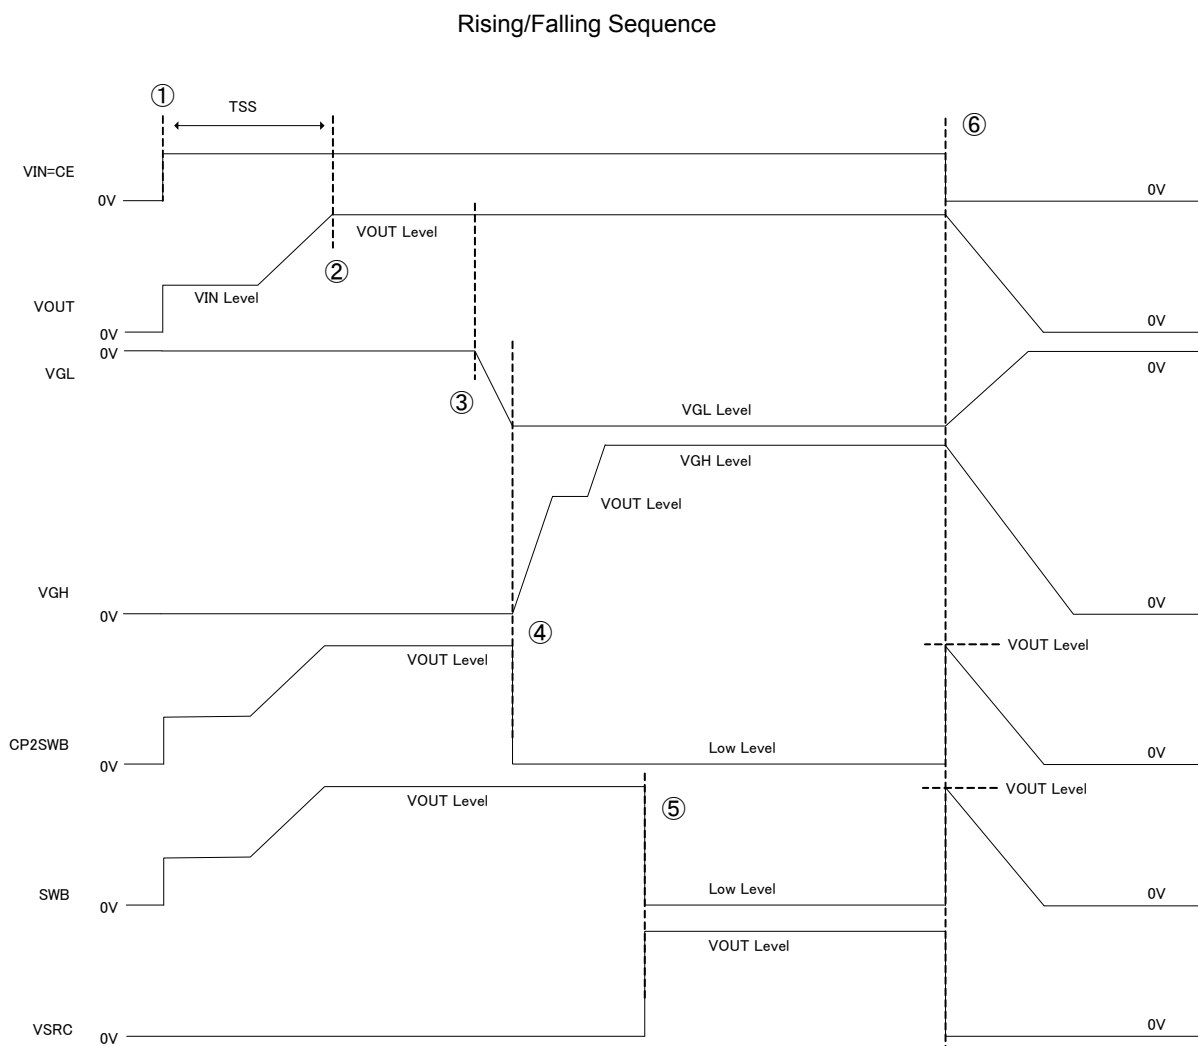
Rising/Falling Sequence

①
TSS
⑥
VIN=CE
0V
0V
VOUT Level
②
VIN Level
VOUT
0V
0V
0V
0V
VGL
③
VGL Level
VGH Level
VOUT Level
VGH
0V
0V
④
VOUT Level
VOUT Level
CP2SWB
Low Level
0V
0V
VOUT Level
VOUT Level
⑤
SWB
0V
Low Level
0V
VOUT Level
VSRC
0V
0V